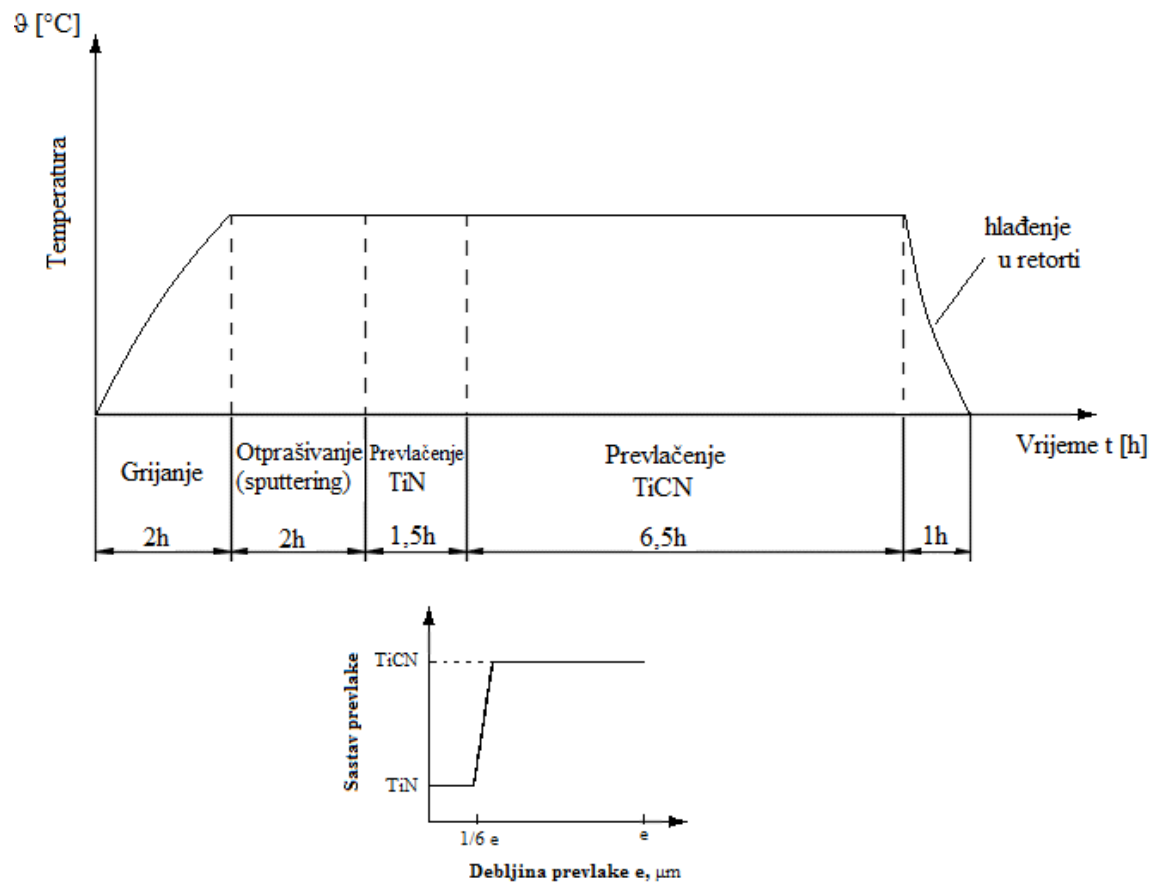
ϑ [°C]

Temperatura

hlađenje u retorti

Vrijeme t [h]

Grijanje

Otprašivanje (sputtering)

Prevlačenje TiN

Prevlačenje TiCN

2h

2h

1,5h

6,5h

1h

TiCN

TiN

Sastav prevlake

1/6 e

e

Debljina prevlake e, μm